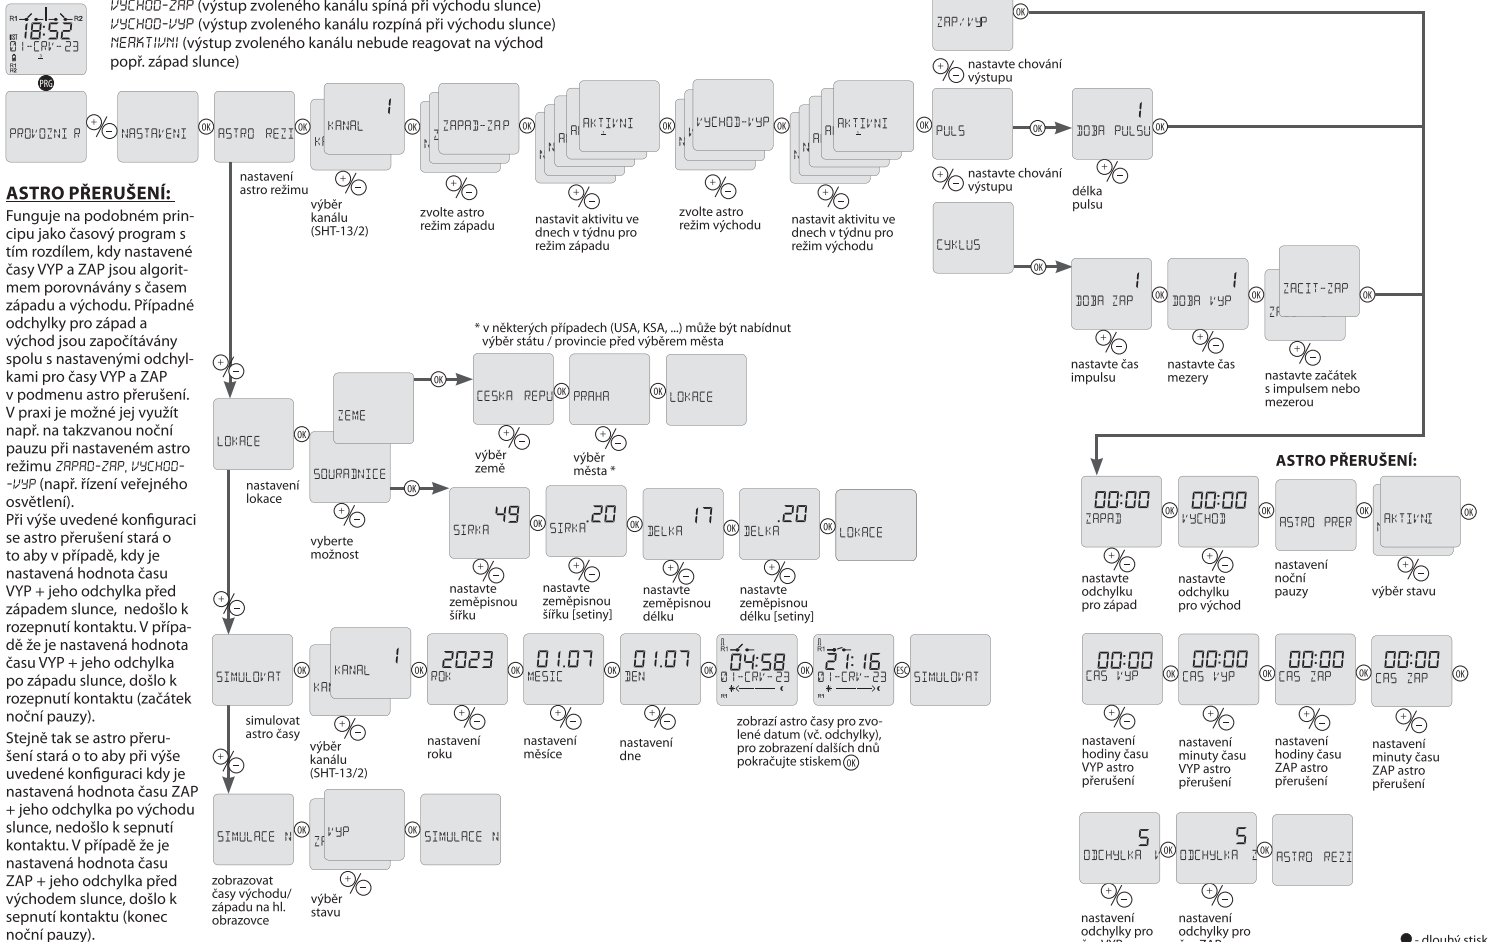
18:52
01-ČRV-23
PRG

VYCHOD-ZAP (výstup zvoleného kanálu spíná při východu slunce)
VYCHOD-VYP (výstup zvoleného kanálu rozpíná při východu slunce)
NEAKTIVNI (výstup zvoleného kanálu nebude reagovat na východ popř. západ slunce)

PROVOZNI R
NASTAVENI
ASTRO REZI
nastavení astro režimu
KANAL 1
výběr kanálu (SHT-13/2)
ZAPAD-ZAP
zvolte astro režim západu
AKTIVNI
nastavit aktivitu ve dnech v týdnu pro režim západu
VYCHOD-VYP
zvolte astro režim východu
AKTIVNI
nastavit aktivitu ve dnech v týdnu pro režim východu

ZAP/VYP
nastavte chování výstupu
PULS
nastavte chování výstupu
1 DOBA PULSU
délka pulsu
CYKLUS
1 DOBA ZAP
nastavte čas impulsu
1 DOBA VYP
nastavte čas mezery
ZACIT-ZAP
nastavte začátek s impulsem nebo mezerou

ASTRO PŘERUŠENÍ:
Funguje na podobném principu jako časový program s tím rozdílem, kdy nastavené časy VYP a ZAP jsou algoritmem porovnávány s časem západu a východu. Případné odchylky pro západ a východ jsou započítávány spolu s nastavenými odchylkami pro časy VYP a ZAP v podmenu astro přerušení. V praxi je možné jej využít např. na takzvanou noční pauzu při nastaveném astro režimu ZAPAD-ZAP, VYCHOD--VYP (např. řízení veřejného osvětlení).
Při výše uvedené konfiguraci se astro přerušení stará o to aby v případě, kdy je nastavená hodnota času VYP + jeho odchylka před západem slunce, nedošlo k rozepnutí kontaktu. V případě že je nastavená hodnota času VYP + jeho odchylka po západu slunce, došlo k rozepnutí kontaktu (začátek noční pauzy).
Stejně tak se astro přerušení stará o to aby při výše uvedené konfiguraci kdy je nastavená hodnota času ZAP + jeho odchylka po východu slunce, nedošlo k sepnutí kontaktu. V případě že je nastavená hodnota času ZAP + jeho odchylka před východem slunce, došlo k sepnutí kontaktu (konec noční pauzy).

* v některých případech (USA, KSA, ...) může být nabídnut výběr státu / provincie před výběrem města
LOKACE
nastavení lokace
ZEME
SOURADNICE
vyberte možnost
CESKA REPU
výběr země
PRAHA
výběr města *
LOKACE
49 SIRKA
nastavte zeměpisnou šířku
.20 SIRKA
nastavte zeměpisnou šířku [setiny]
17 DELKA
nastavte zeměpisnou délku
.20 DELKA
nastavte zeměpisnou délku [setiny]
LOKACE

SIMULOVAT
simulovat astro časy
KANAL 1
výběr kanálu (SHT-13/2)
2023 ROK
nastavení roku
01.07 MESIC
nastavení měsíce
01.07 DEN
nastavení dne
04:58 01-ČRV-23
21:16 01-ČRV-23
zobrazí astro časy pro zvolené datum (vč. odchylky), pro zobrazení dalších dnů pokračujte stiskem OK
ESC
SIMULOVAT

SIMULACE N
zobrazovat časy východu/západu na hl. obrazovce
VYP
výběr stavu
SIMULACE N

ASTRO PŘERUŠENÍ:
00:00 ZAPAD
nastavte odchylku pro západ
00:00 VYCHOD
nastavte odchylku pro východ
ASTRO PRER
nastavení noční pauzy
AKTIVNI
výběr stavu
00:00 CAS VYP
nastavení hodiny času VYP astro přerušení
00:00 CAS VYP
nastavení minuty času VYP astro přerušení
00:00 CAS ZAP
nastavení hodiny času ZAP astro přerušení
00:00 CAS ZAP
nastavení minuty času ZAP astro přerušení
5 ODCHYLKA V
nastavení odchylky pro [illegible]
5 ODCHYLKA Z
nastavení odchylky pro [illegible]
ASTRO REZI

● - dlouhý stisk